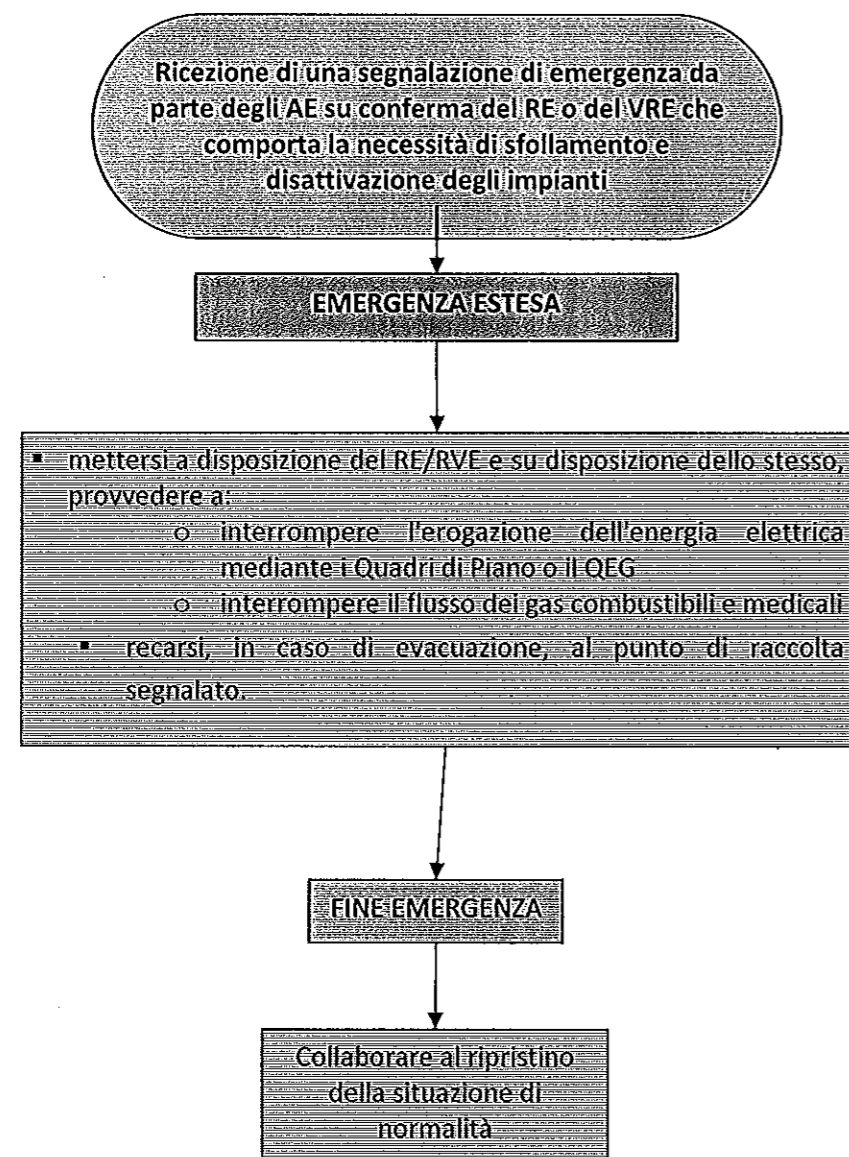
Ricezione di una segnalazione di emergenza da parte degli AE su conferma del RE o del VRE che comporta la necessità di sfollamento e disattivazione degli impianti

EMERGENZA ESTESA

▪ mettersi a disposizione del RE/RVE e su disposizione dello stesso, provvedere a:
o interrompere l'erogazione dell'energia elettrica mediante i Quadri di Piano o il QEG
o interrompere il flusso dei gas combustibili e medicali
▪ recarsi, in caso di evacuazione, al punto di raccolta segnalato.

FINE EMERGENZA

Collaborare al ripristino della situazione di normalità